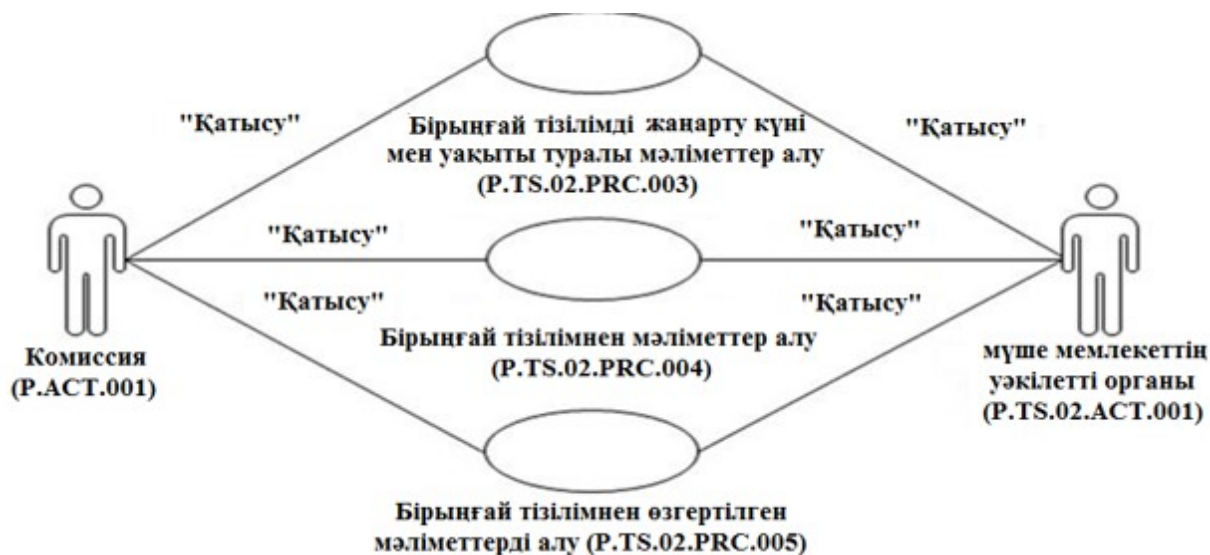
"Қатысу"

Бірыңғай тізілімді жаңарту күні мен уақыты туралы мәліметтер алу (P.TS.02.PRC.003)

"Қатысу"

"Қатысу"

"Қатысу"

"Қатысу"

"Қатысу"

Бірыңғай тізілімнен мәліметтер алу (P.TS.02.PRC.004)

Комиссия (P.ACT.001)

мүше мемлекеттің уәкілетті органы (P.TS.02.ACT.001)

Бірыңғай тізілімнен өзгертілген мәліметтерді алу (P.TS.02.PRC.005)